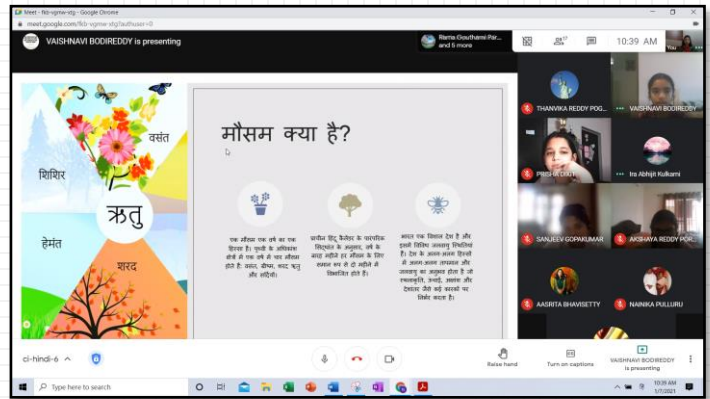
Meet - fkb-vgmw-xtg - Google Chrome
meet.google.com/fkb-vgmw-xtg?authuser=0

VAISHNAVI BODIREDDY is presenting

Ranta Gouthami Par... and 5 more

10:39 AM

वसंत

शिशिर

ऋतु

हेमंत

शरद

मौसम क्या है?

एक मौसम एक वर्ष का एक विभाजन है। पृथ्वी के अधिकांश क्षेत्रों में एक वर्ष में चार मौसम होते हैं: वसंत, ग्रीष्म, शरद ऋतु और सर्दियाँ।

प्राचीन हिंदू कैलेंडर के पारंपरिक सिद्धांत के अनुसार, वर्ष के बारह महीनों का मौसम के लिए समान रूप से दो महीने में विभाजित होते हैं।

भारत एक विशाल देश है और इसकी विविध जलवायु स्थितियां हैं। देश के अलग-अलग हिस्सों में अलग-अलग तापमान और जलवायु का अनुभव होता है जो स्थलाकृति, ऊंचाई, अक्षांश और देशांतर जैसे कई कारकों पर निर्भर करता है।

THANVIKA REDDY POG...

VAISHNAVI BODIREDDY

PREHA DIXIT

Ira Abhijit Kulkarni

SANJEEV GOPAKUMAR

AKSHAYA REDDY POR...

AASRITA BHAVISETTY

NAINIKA PULLURU

cl-hindi-6

Raise hand

Turn on captions

VAISHNAVI BODIREDDY is presenting

Type here to search

10:39 AM
1/7/2021